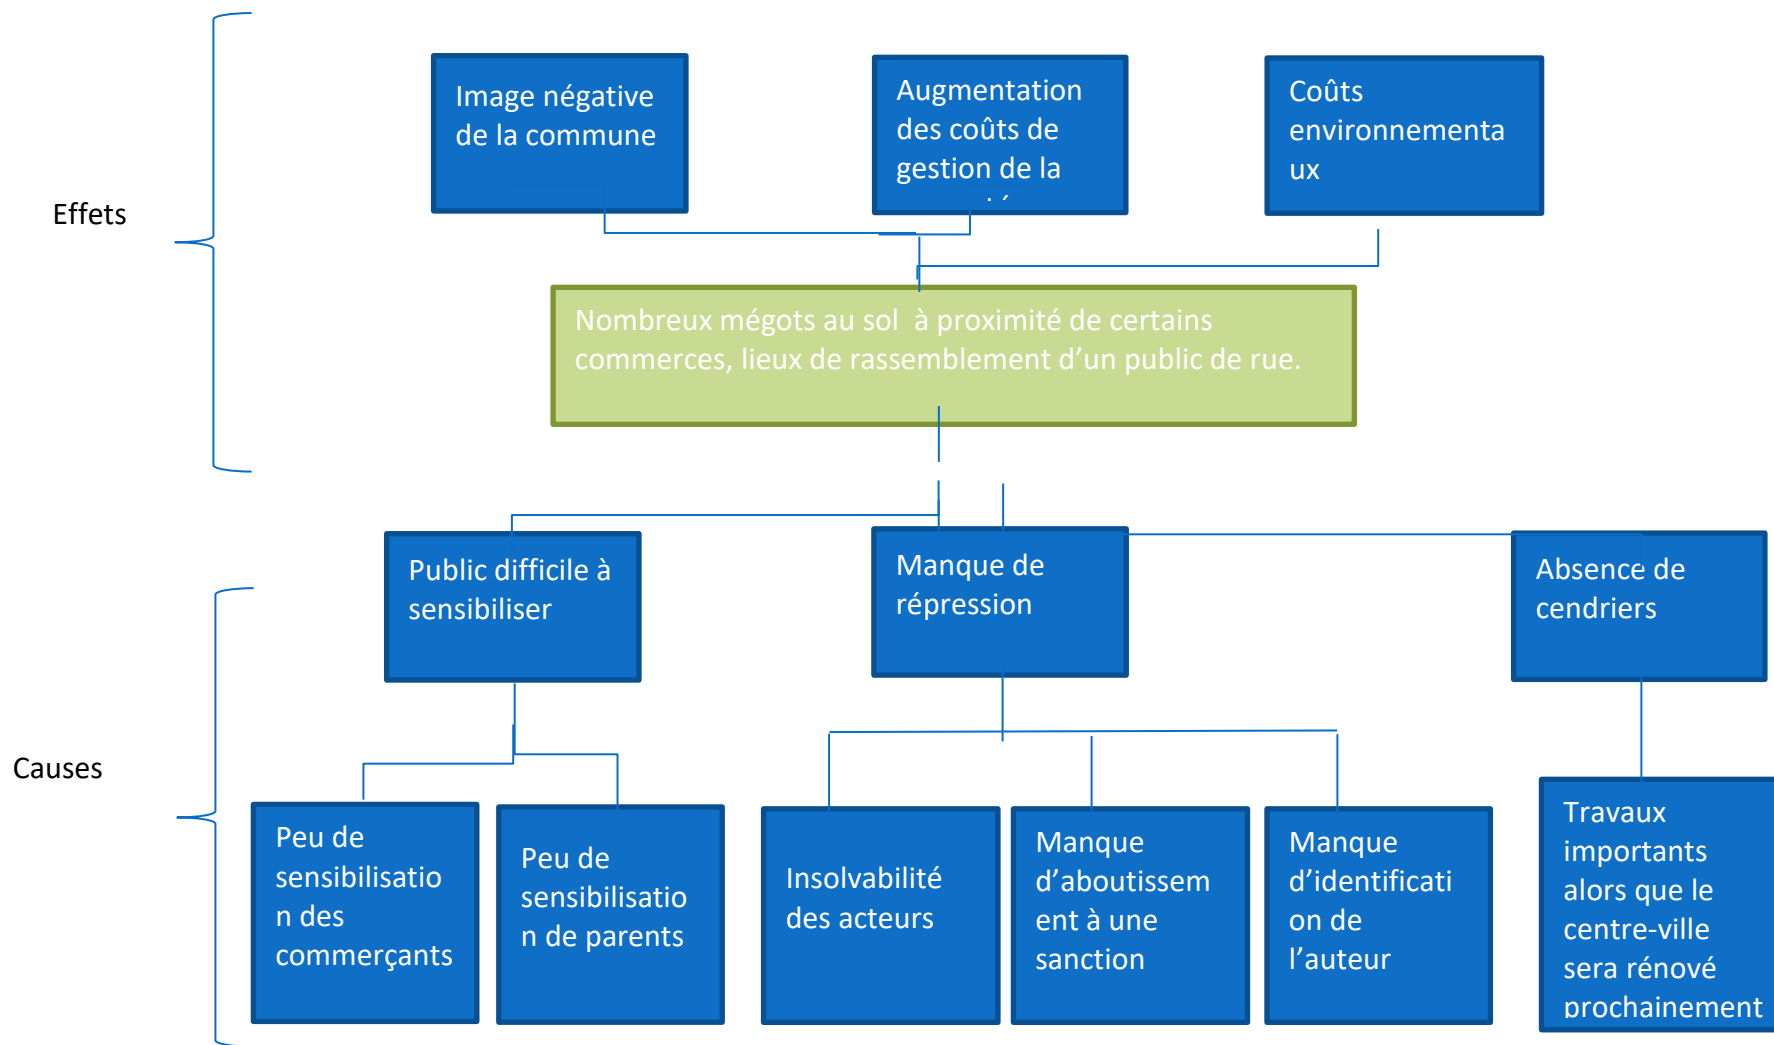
Effets

Image négative de la commune

Augmentation des coûts de gestion de la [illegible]

Coûts environnementaux

Nombreux mégots au sol à proximité de certains commerces, lieux de rassemblement d'un public de rue.

Causes

Public difficile à sensibiliser

Manque de répression

Absence de cendriers

Peu de sensibilisation des commerçants

Peu de sensibilisation de parents

Insolvabilité des acteurs

Manque d'aboutissement à une sanction

Manque d'identification de l'auteur

Travaux importants alors que le centre-ville sera rénové prochainement